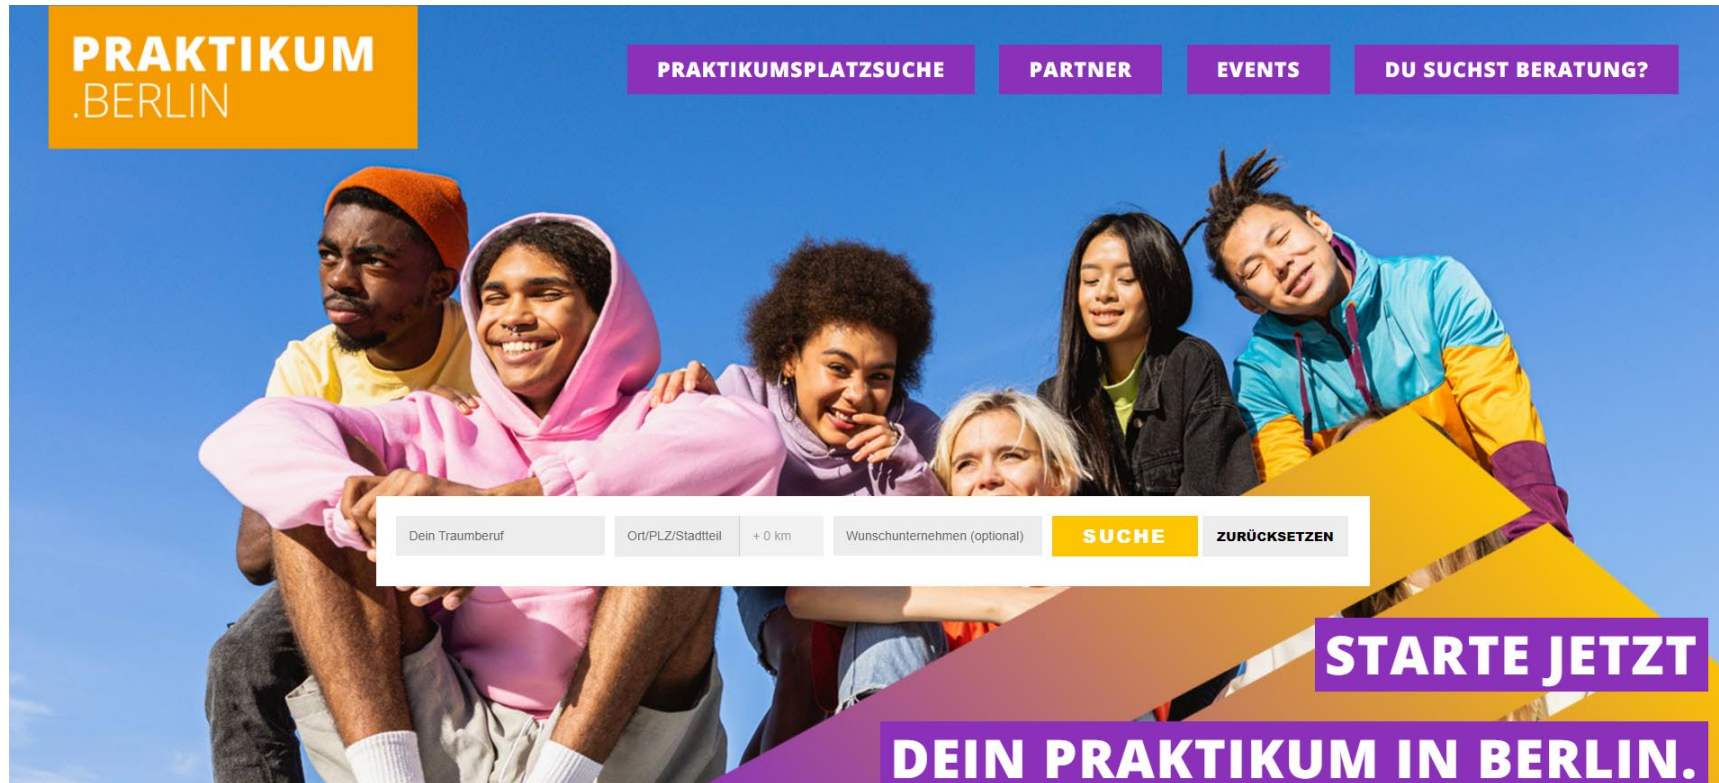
PRAKTIKUM
.BERLIN

PRAKTIKUMSPLATZSUCHE
PARTNER
EVENTS
DU SUCHST BERATUNG?

Dein Traumberuf
Ort/PLZ/Stadtteil
+ 0 km
Wunschunternehmen (optional)
SUCHE
ZURÜCKSETZEN

STARTE JETZT
DEIN PRAKTIKUM IN BERLIN.